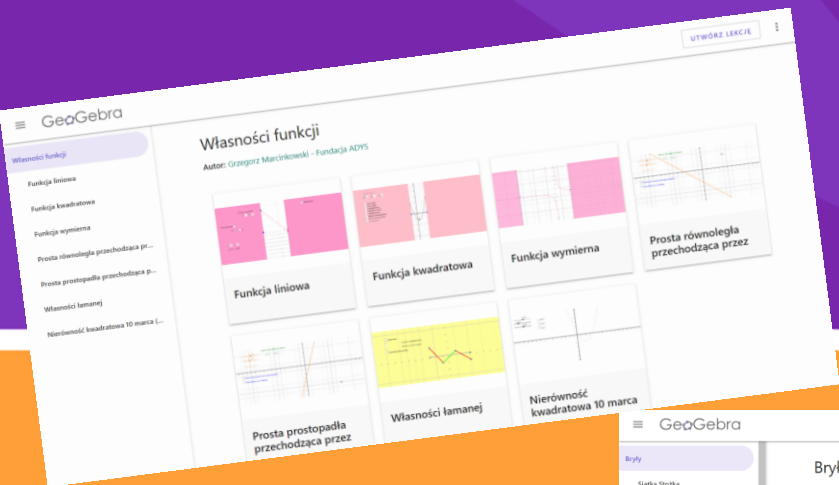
UTWÓRZ LEKCJĘ

GeoGebra

Własności funkcji
Funkcja liniowa
Funkcja kwadratowa
Funkcja wymierna
Prosta równoległa przechodząca pr...
Prosta prostopadła przechodząca p...
Własności łamanej
Nierówność kwadratowa 10 marca (...

Własności funkcji

Autor: Grzegorz Marcinkowski - Fundacja ADYS

Funkcja liniowa

Funkcja kwadratowa

Funkcja wymierna

Prosta równoległa przechodząca przez

Prosta prostopadła przechodząca przez

Własności łamanej

Nierówność kwadratowa 10 marca

GeoGebra

Bryły
Siatka Stożka

Bry